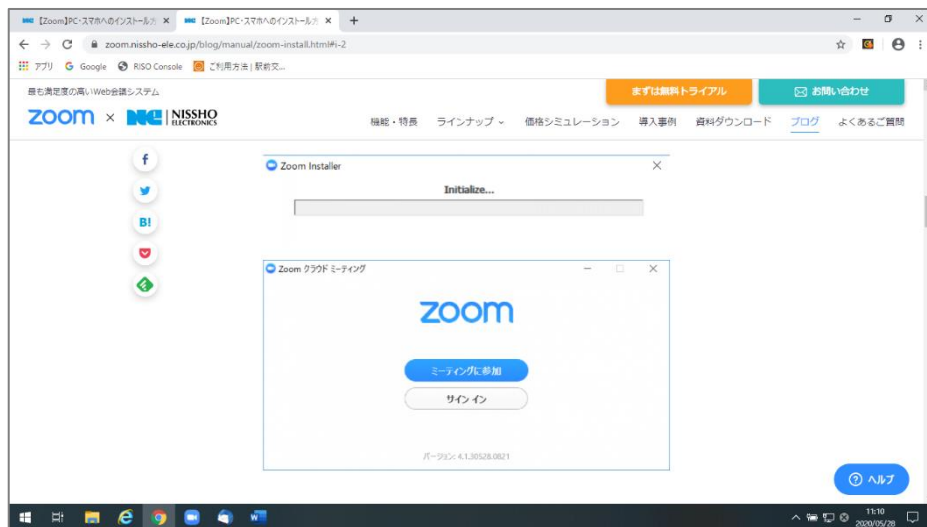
【Zoom】PC・スマホへのインストール方 ×
【Zoom】PC・スマホへのインストール方 ×
+

zoom.nissho-ele.co.jp/blog/manual/zoom-install.html#i-2

アプリ Google RISO Console ご利用方法 | 駅前交...

最も満足度の高いWeb会議システム

まずは無料トライアル
お問い合わせ

zoom × NISSHO ELECTRONICS

機能・特長 ラインナップ 価格シミュレーション 導入事例 資料ダウンロード ブログ よくあるご質問

f
B!

Zoom Installer
Initialize...

Zoom クラウド ミーティング

zoom

ミーティングに参加
サイン イン

バージョン: 4.1.30528.0821

ヘルプ

11:10
2020/05/28